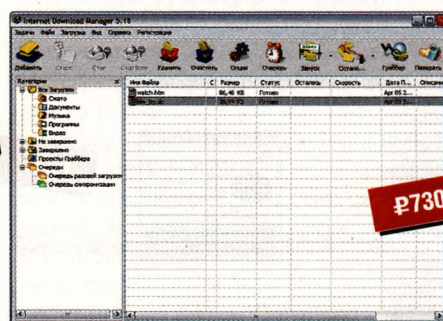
Internet Download Manager 5.18

Задачи Файл Загрузки Вид Справка Регистрация

Добавить Старт Стоп Стоп все Удалить Очистить Опции Очередь Запуск Останов... Граббер Поделить

Категории

Все Загрузки
Сжато
Документы
Музыка
Программы
Видео
Не завершено
Завершено
Проекты Граббера
Очереди
Очередь разовой загрузки
Очередь синхронизации

| Имя Файла | Р | Размер | Статус | Осталось | Скорость | Дата П... | Описани |
|---|---|---|---|---|---|---|---|
| watch.htm | | 86,46 КБ | Готово | | | Apr 05 2... | |
| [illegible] | | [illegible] КБ | Готово | | | Apr 05 2... | |

₽730